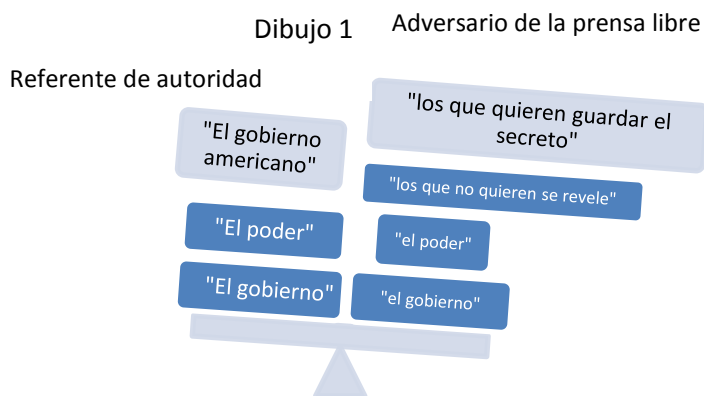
Dibujo 1

Adversario de la prensa libre

Referente de autoridad

"El gobierno americano"

"El poder"

"El gobierno"

"los que quieren guardar el secreto"

"los que no quieren se revele"

"el poder"

"el gobierno"